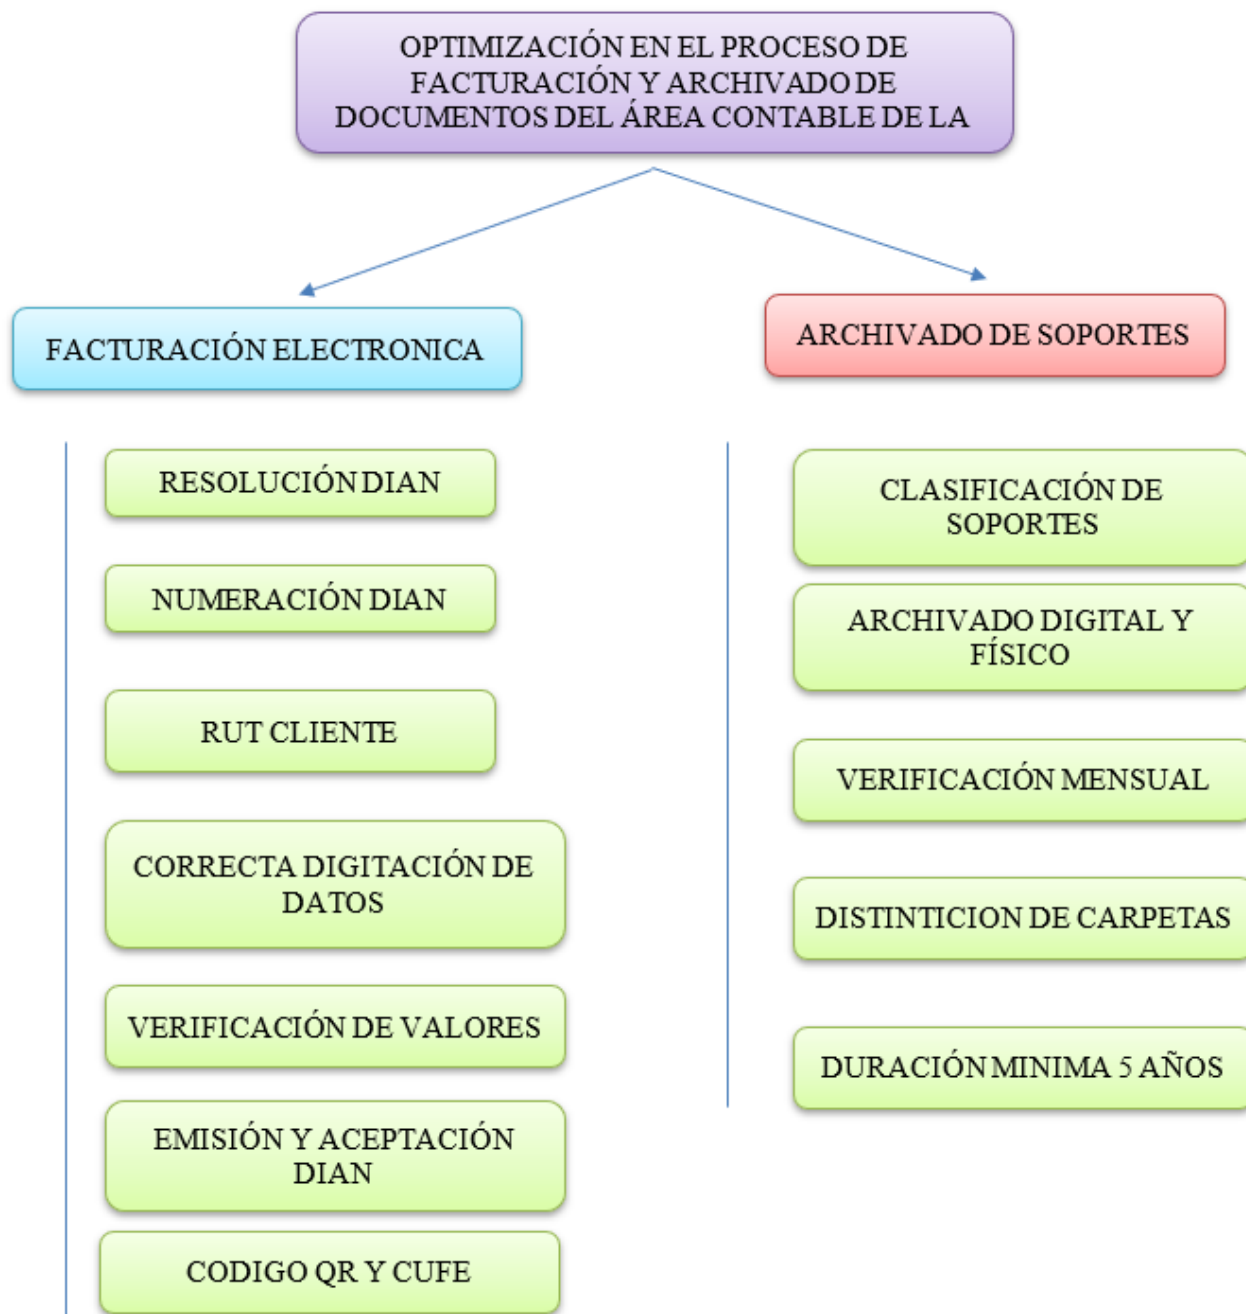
OPTIMIZACIÓN EN EL PROCESO DE FACTURACIÓN Y ARCHIVADO DE DOCUMENTOS DEL ÁREA CONTABLE DE LA

FACTURACIÓN ELECTRONICA

ARCHIVADO DE SOPORTES

RESOLUCIÓN DIAN

NUMERACIÓN DIAN

RUT CLIENTE

CORRECTA DIGITACIÓN DE DATOS

VERIFICACIÓN DE VALORES

EMISIÓN Y ACEPTACIÓN DIAN

CODIGO QR Y CUFE

CLASIFICACIÓN DE SOPORTES

ARCHIVADO DIGITAL Y FÍSICO

VERIFICACIÓN MENSUAL

DISTINTICION DE CARPETAS

DURACIÓN MINIMA 5 AÑOS